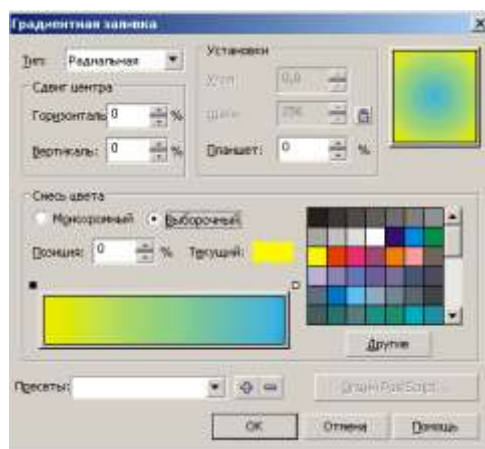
Градиентная заливка

Тип: Радиальная

Сдвиг центра
Горизонталь: 0 %
Вертикаль: 0 %

Установки
Угол: 0,0
Шаги: 256
Плавность: 0 %

Смесь цвета
Монохромный • Выборочный
Позиция: 0 % Текущий:

Другие

Пресеты:

Опции PostScript...

OK Отмена Помощь